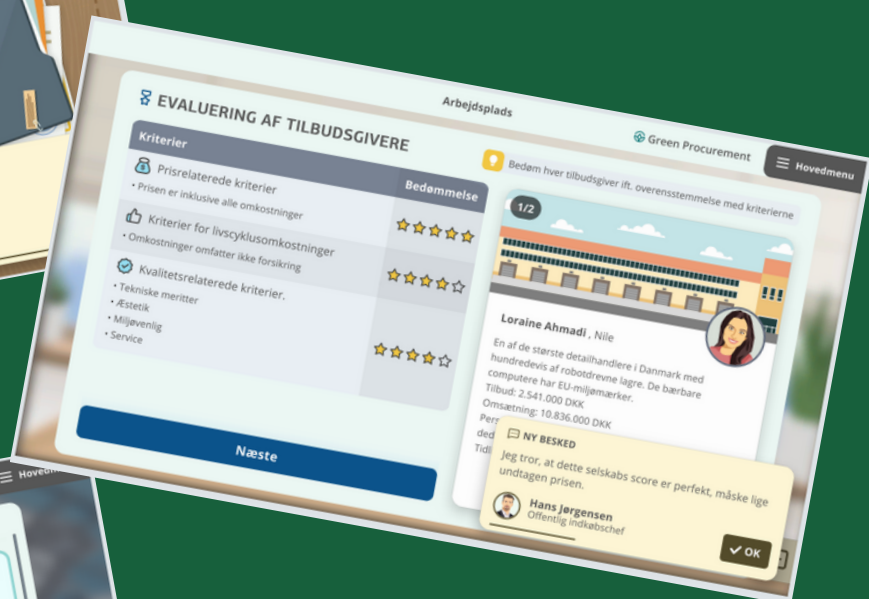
Arbejdsplads

EVALUERING AF TILBUDSGIVERE

Green Procurement

Hovedmenu

Bedøm hver tilbudsgiver ift. overensstemmelse med kriterierne

| Kriterier | Bedømmelse |
|---|---|
| Prisrelaterede kriterier • Prisen er inklusive alle omkostninger | ★★★★★ |
| Kriterier for livscyklusomkostninger • Omkostninger omfatter ikke forsikring | ★★★★☆ |
| Kvalitetsrelaterede kriterier. • Tekniske meritter • Æstetik • Miljøvenlig • Service | ★★★★☆ |

Næste

1/2

Loraine Ahmadi , Nile

En af de største detailhandlere i Danmark med hundredevis af robotdrevne lagre. De bærbare computere har EU-miljømærker.
Tilbud: 2.541.000 DKK
Omsætning: 10.836.000 DKK
Pers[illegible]
ded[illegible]
Tidl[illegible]

NY BESKED

Jeg tror, at dette selskabs score er perfekt, måske lige undtagen prisen.

Hans Jørgensen
Offentlig indkøbschef

OK

Hoved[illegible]